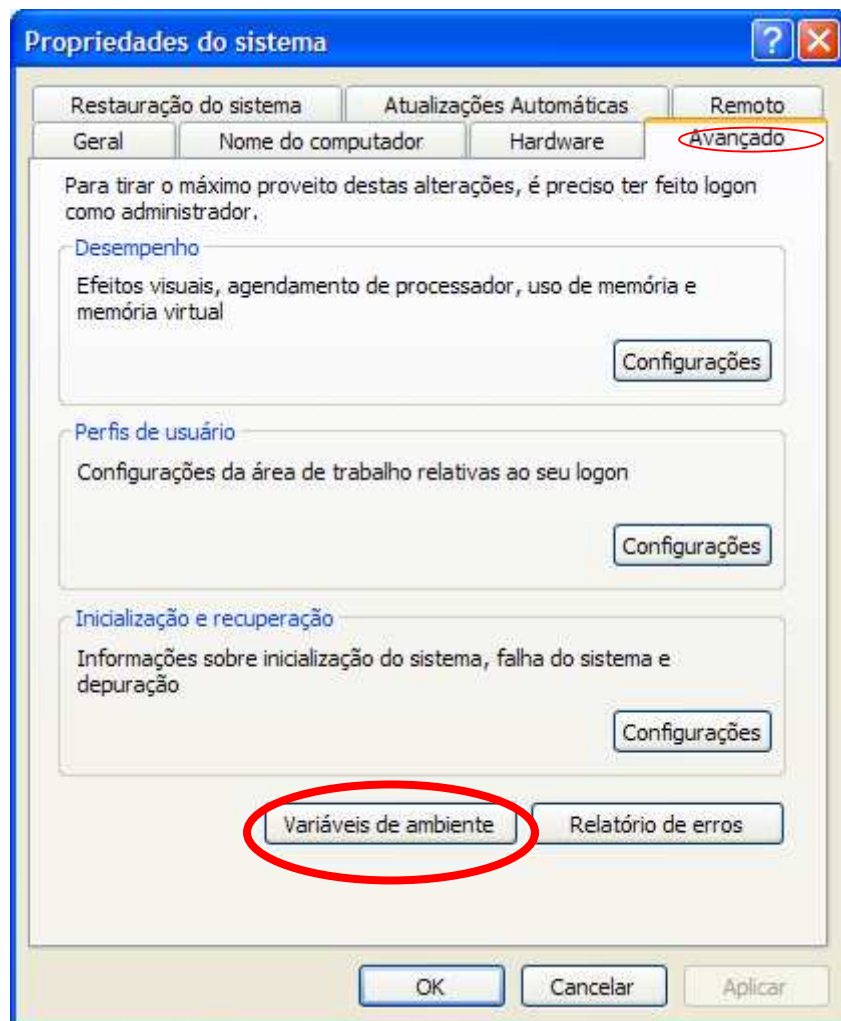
Propriedades do sistema

Restauração do sistema
Atualizações Automáticas
Remoto
Geral
Nome do computador
Hardware
Avançado

Para tirar o máximo proveito destas alterações, é preciso ter feito logon como administrador.

Desempenho
Efeitos visuais, agendamento de processador, uso de memória e memória virtual
Configurações

Perfis de usuário
Configurações da área de trabalho relativas ao seu logon
Configurações

Inicialização e recuperação
Informações sobre inicialização do sistema, falha do sistema e depuração
Configurações

Variáveis de ambiente
Relatório de erros

OK
Cancelar
Aplicar